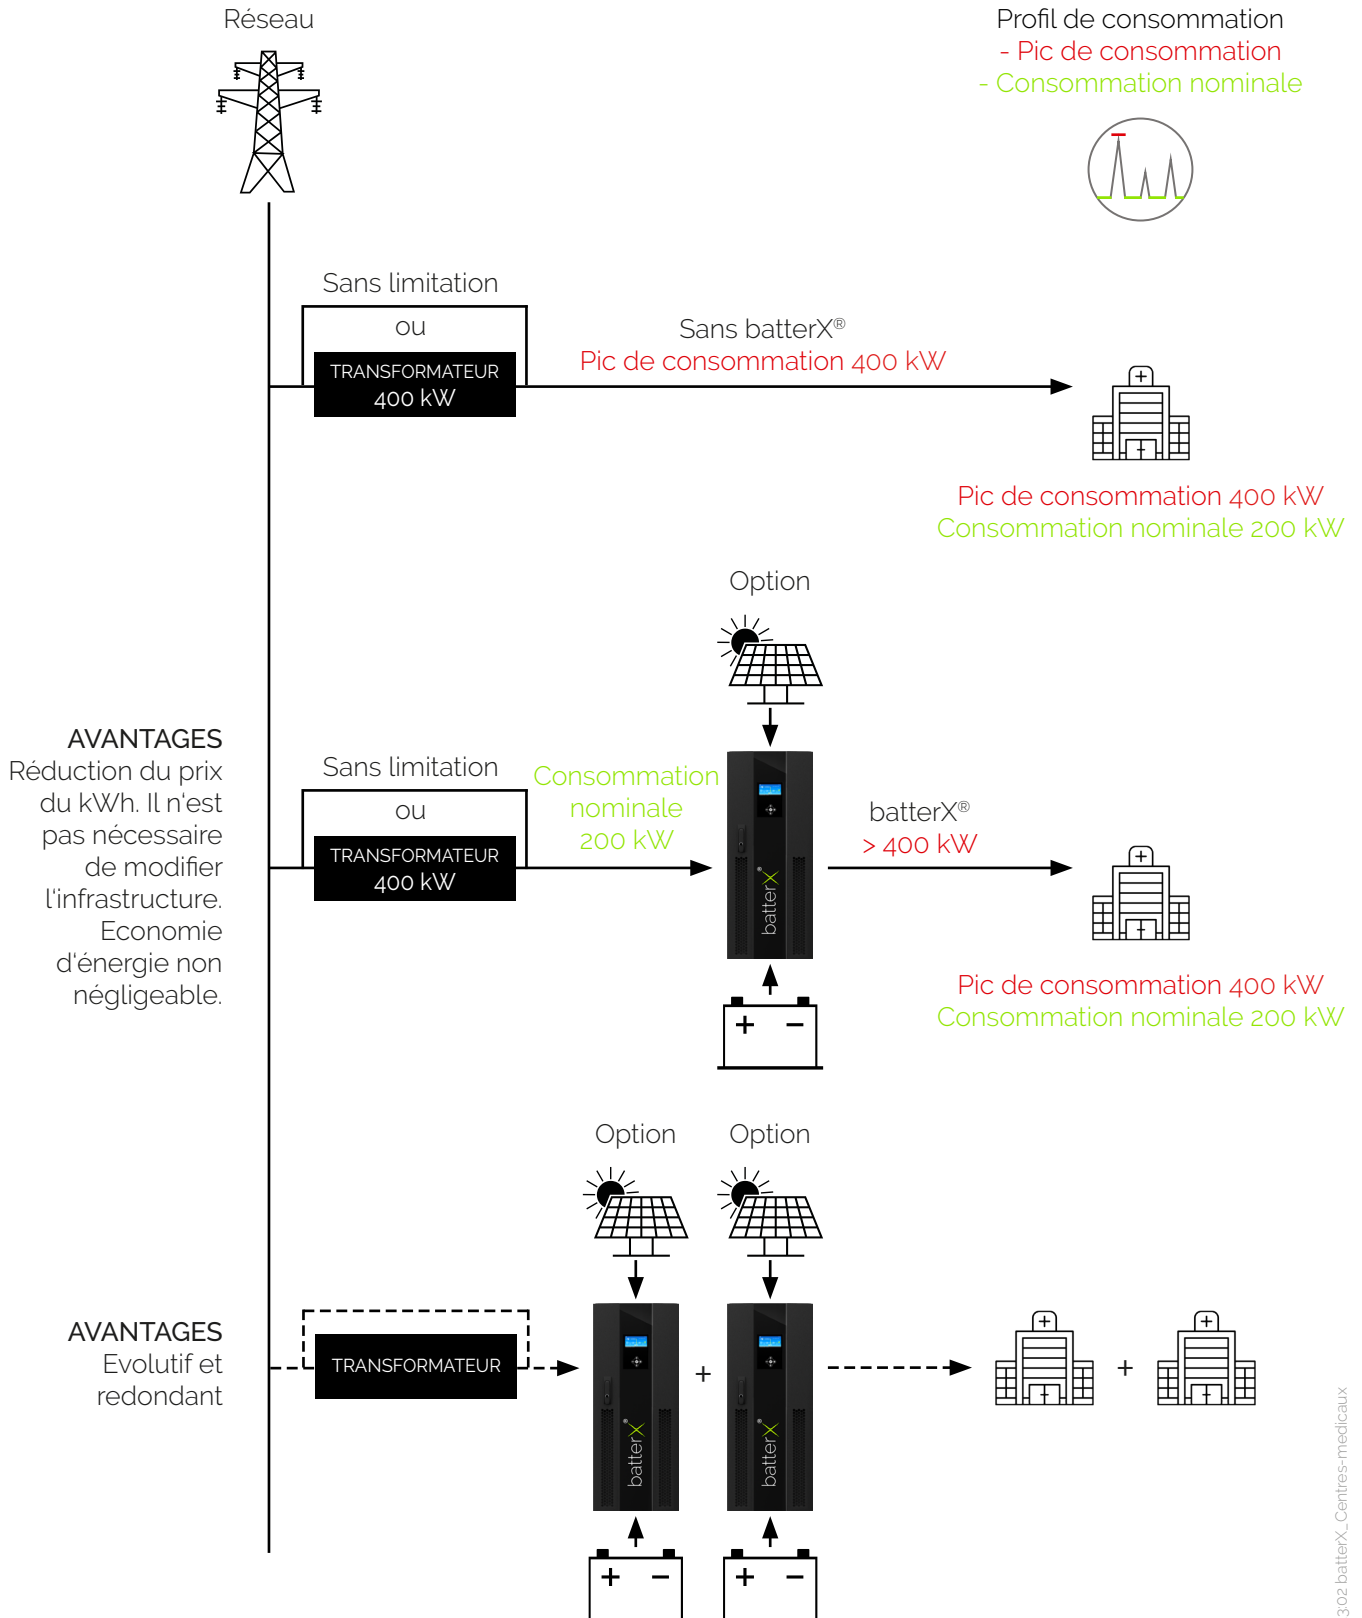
Réseau

Profil de consommation
- Pic de consommation
- Consommation nominale

Sans limitation
ou
TRANSFORMATEUR
400 kW

Sans batterX®
Pic de consommation 400 kW

Pic de consommation 400 kW
Consommation nominale 200 kW

Option

AVANTAGES
Réduction du prix du kWh. Il n'est pas nécessaire de modifier l'infrastructure. Economie d'énergie non négligeable.

Sans limitation
ou
TRANSFORMATEUR
400 kW

Consommation nominale 200 kW

batterX

batterX®
> 400 kW

+ −

Pic de consommation 400 kW
Consommation nominale 200 kW

Option Option

AVANTAGES
Evolutif et redondant

TRANSFORMATEUR

batterX + batterX

+

+ −   + −

302 batterX_Centres-medicaux